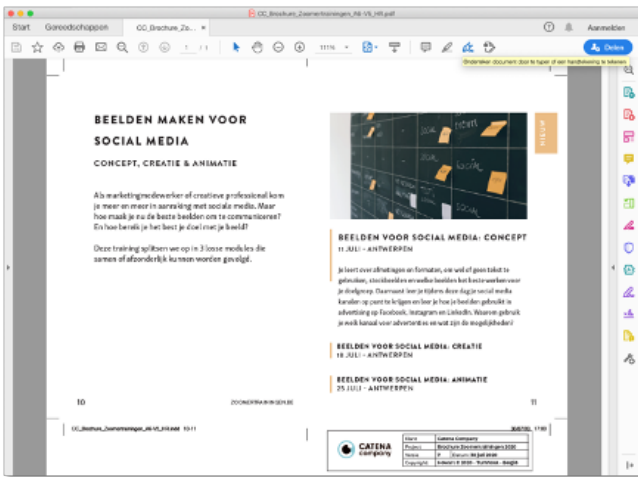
CC_Brochure_Zomertrainingen_A6-V5_HR.pdf

Start Gereedschappen CC_Brochure_Zo... ×

Aanmelden

1 / 1 111%

Delen

Ondertekenen document door te typen of een handtekening te tekenen

BEELDEN MAKEN VOOR SOCIAL MEDIA

CONCEPT, CREATIE & ANIMATIE

Als marketingmedewerker of creatieve professional kom je meer en meer in aanraking met sociale media. Maar hoe maak je nu de beste beelden om te communiceren? En hoe bereik je het best je doel met je beeld?

Deze training splitsen we op in 3 losse modules die samen of afzonderlijk kunnen worden gevolgd.

10 ZOMERTRAININGEN.BE

MEDIA

BEELDEN VOOR SOCIAL MEDIA: CONCEPT
11 JULI - ANTWERPEN

Je leert over afmetingen en formaten, om wel of geen tekst te gebruiken, stockbeelden en welke beelden het beste werken voor je doelgroep. Daarnaast leer je tijdens deze dag je social media kanalen op punt te krijgen en leer je hoe je beelden gebruikt in advertising op Facebook, Instagram en LinkedIn. Waarom gebruik je welk kanaal voor advertenties en wat zijn de mogelijkheden?

BEELDEN VOOR SOCIAL MEDIA: CREATIE
18 JULI - ANTWERPEN

BEELDEN VOOR SOCIAL MEDIA: ANIMATIE
25 JULI - ANTWERPEN

11

CC_Brochure_Zomertrainingen_A6-V5_HR.indd 10-11

CATENA company

| Klant | Catena Company |
|---|---|
| Project | Brochure Zomertrainingen 2020 |
| Versie | 5 Datum: 06 juli 2020 |
| Copyright | Adwish © 2020 - Turnhout - België |